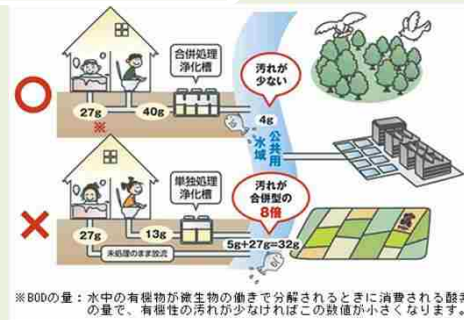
合併処理浄化槽

27g

※

40g

汚れが少ない

4g

公共用水域

単独処理浄化槽

汚れが合併型の8倍

27g

13g

未処理のまま放流

5g+27g=32g

※BODの量：水中の有機物が微生物の働きで分解されるときに消費される酸素の量で、有機性の汚れが少なければこの数値が小さくなります。